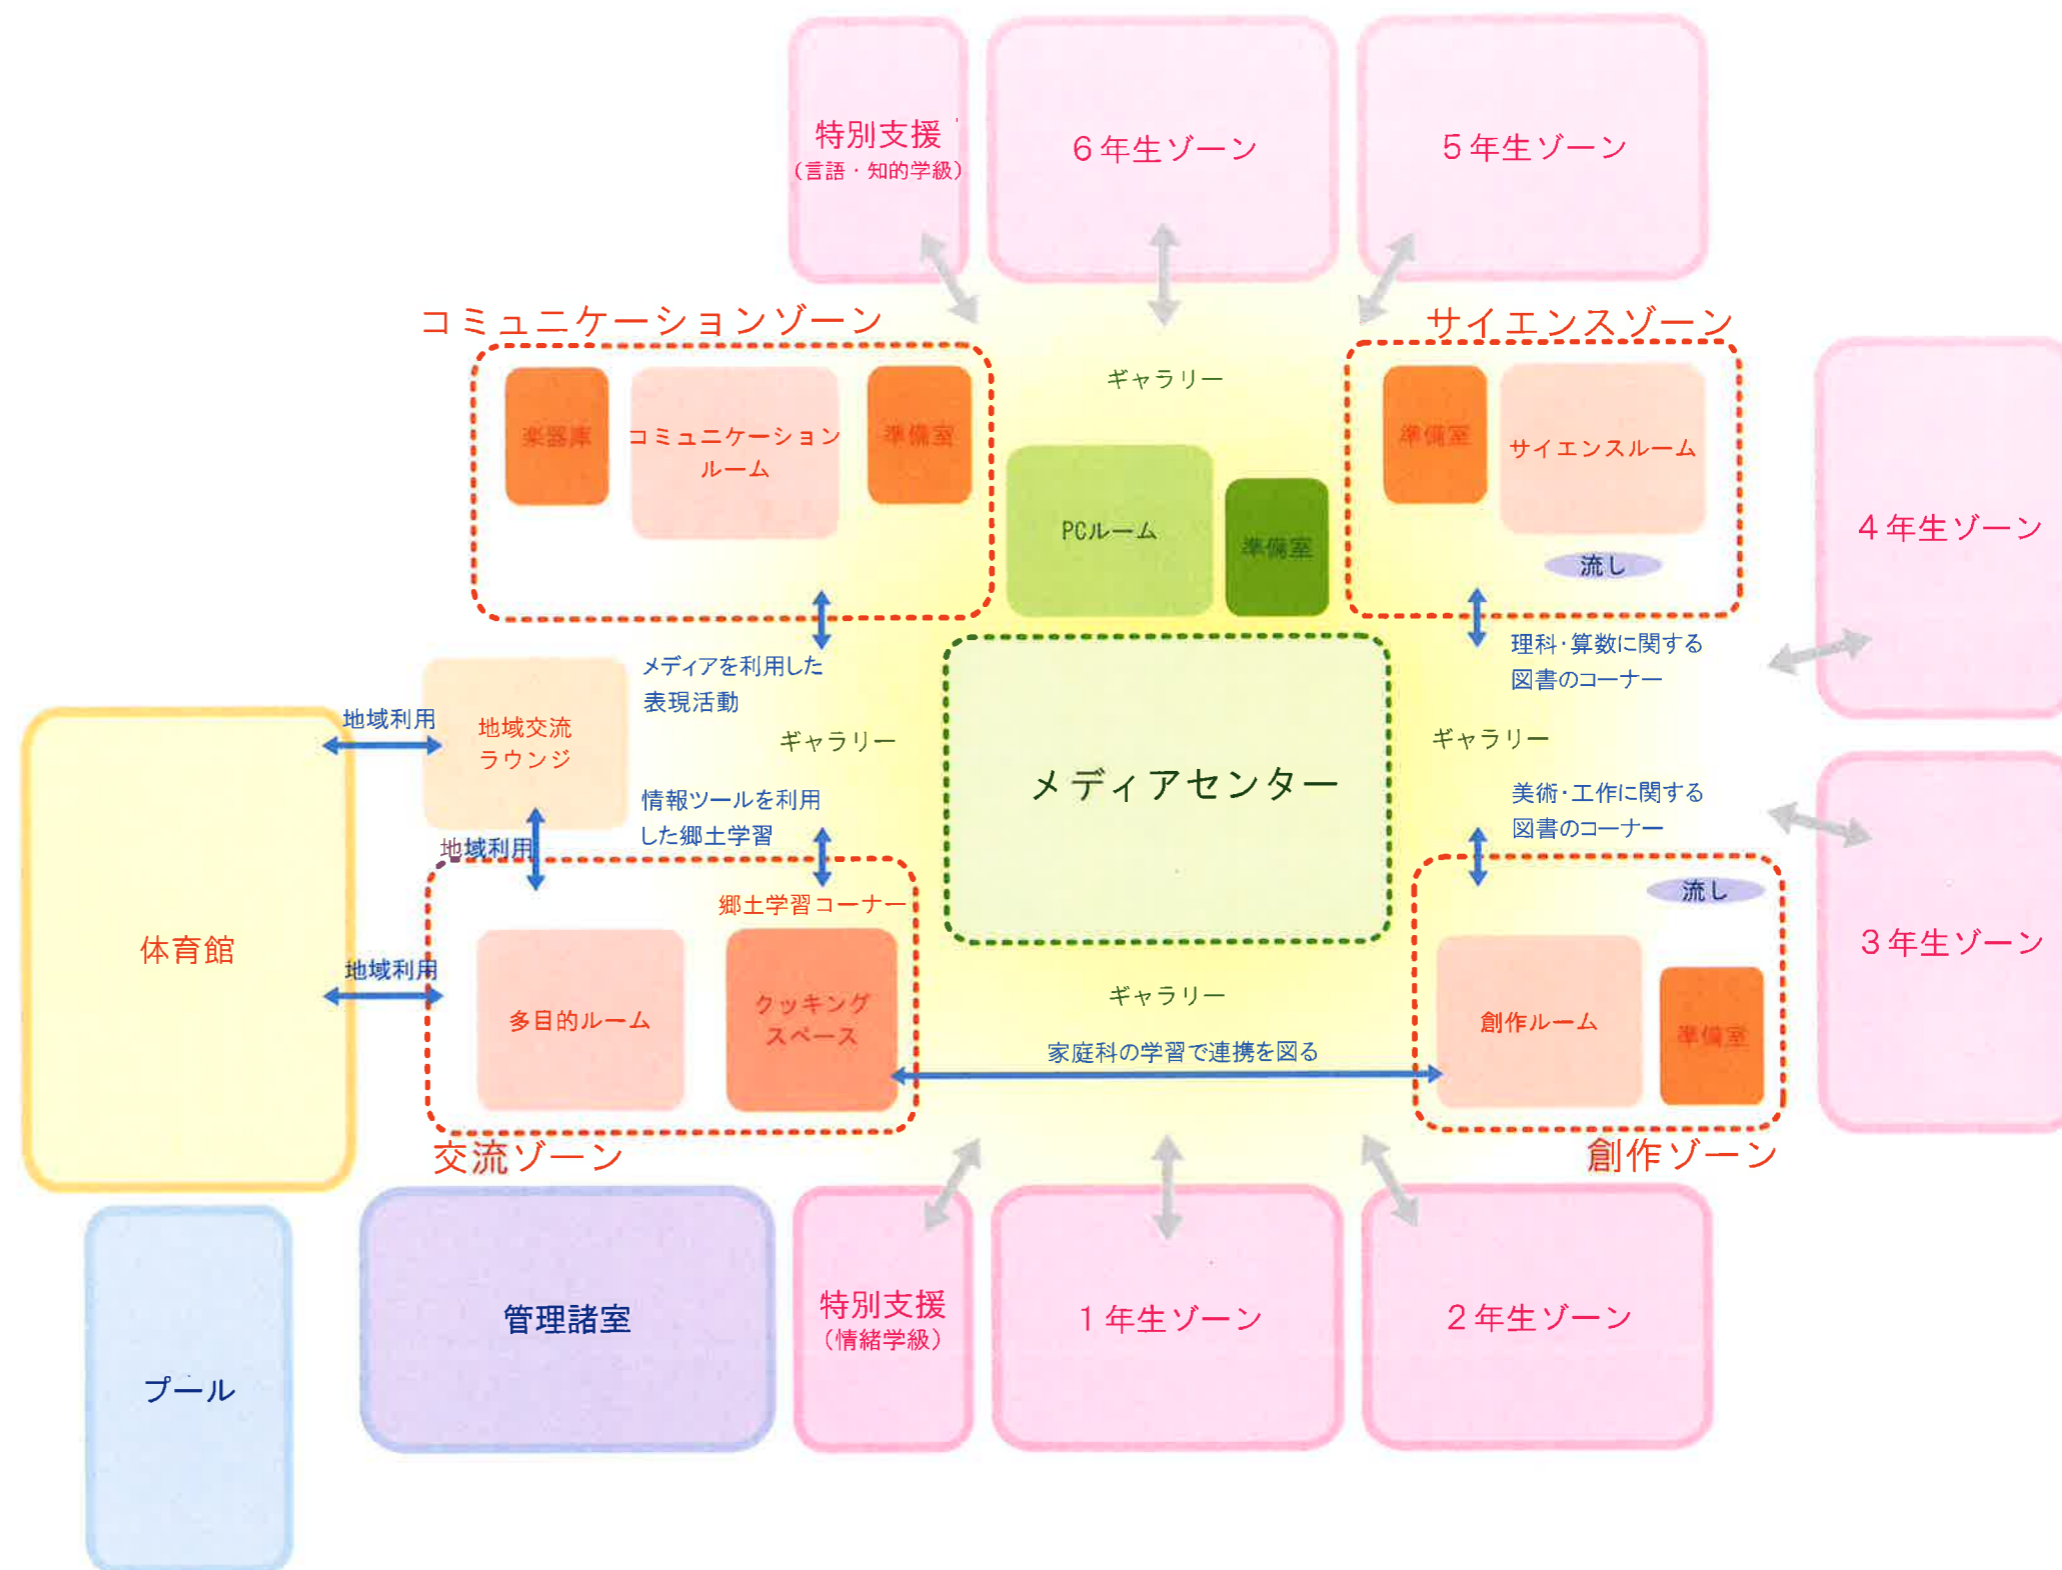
特別支援
(言語・知的学級)

6年生ゾーン

5年生ゾーン

コミュニケーションゾーン

サイエンスゾーン

ギャラリー

楽器庫

コミュニケーションルーム

準備室

PCルーム

準備室

準備室

サイエンスルーム

流し

4年生ゾーン

理科・算数に関する図書のコーナー

メディアを利用した表現活動

地域利用

地域交流ラウンジ

ギャラリー

メディアセンター

ギャラリー

美術・工作に関する図書のコーナー

情報ツールを利用した郷土学習

地域利用

郷土学習コーナー

流し

3年生ゾーン

体育館

地域利用

多目的ルーム

クッキングスペース

ギャラリー

家庭科の学習で連携を図る

創作ルーム

準備室

交流ゾーン

創作ゾーン

管理諸室

特別支援
(情緒学級)

1年生ゾーン

2年生ゾーン

プール